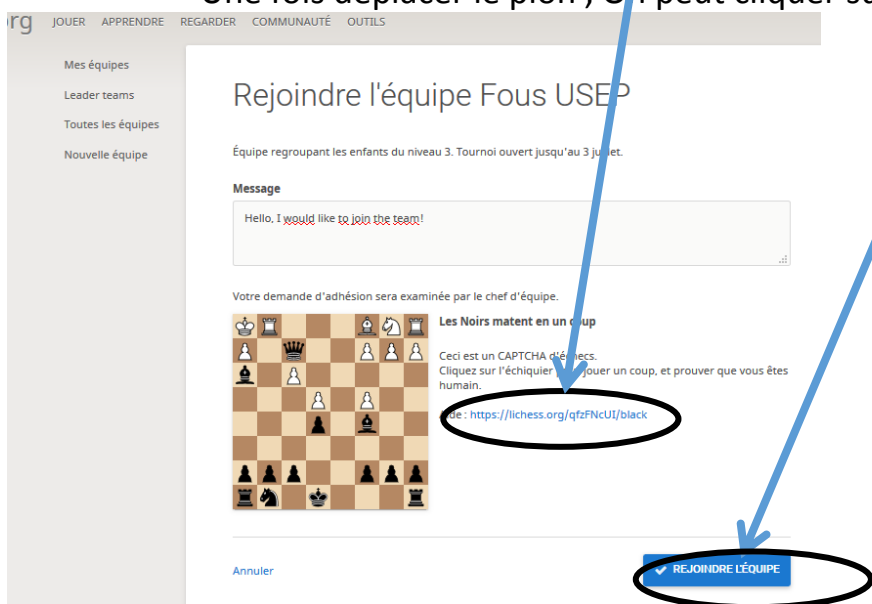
Une fois déplacer le pion , On peut cliquer s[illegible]

org JOUER APPRENDRE REGARDER COMMUNAUTÉ OUTILS

Mes équipes
Leader teams
Toutes les équipes
Nouvelle équipe

Rejoindre l'équipe Fous USEP

Équipe regroupant les enfants du niveau 3. Tournoi ouvert jusqu'au 3 juillet.

Message

Hello, I would like to join the team!

Votre demande d'adhésion sera examinée par le chef d'équipe.

Les Noirs matent en un coup

Ceci est un CAPTCHA d'échecs.
Cliquez sur l'échiquier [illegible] jouer un coup, et prouver que vous êtes humain.

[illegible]de : https://lichess.org/qfzFNcUI/black

Annuler

REJOINDRE L'ÉQUIPE